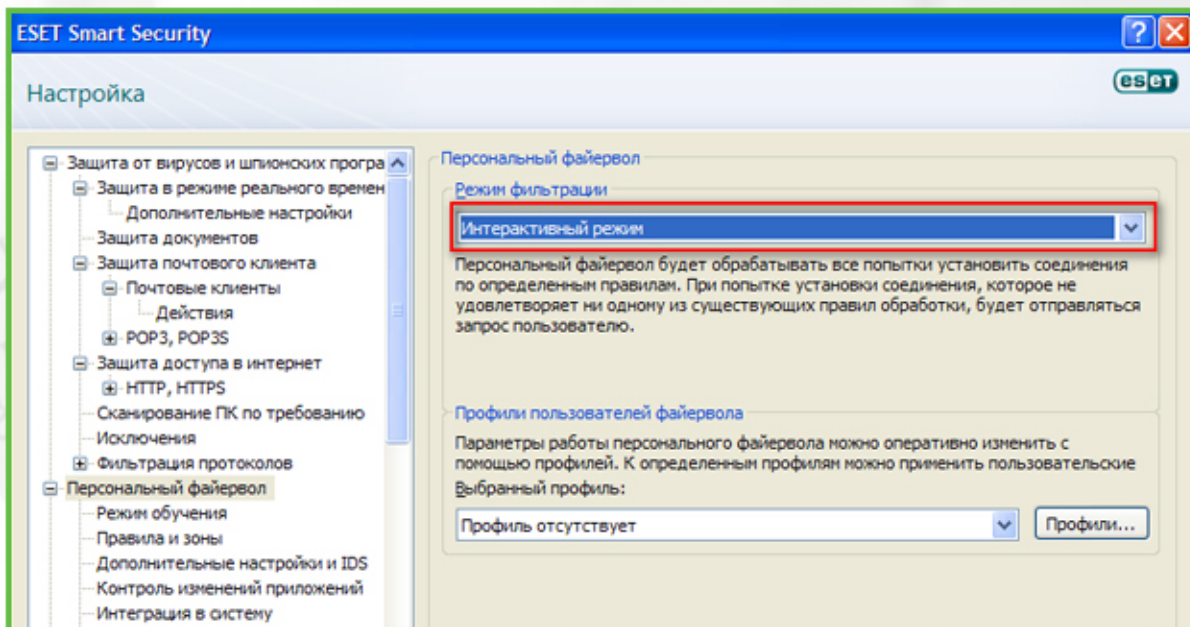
ESET Smart Security

?

Настройка

eset

Защита от вирусов и шпионских програ
Защита в режиме реального времен
Дополнительные настройки
Защита документов
Защита почтового клиента
Почтовые клиенты
Действия
POP3, POP3S
Защита доступа в интернет
HTTP, HTTPS
Сканирование ПК по требованию
Исключения
Фильтрация протоколов
Персональный файервол
Режим обучения
Правила и зоны
Дополнительные настройки и IDS
Контроль изменений приложений
Интеграция в систему

Персональный файервол

Режим фильтрации

Интерактивный режим

Персональный файервол будет обрабатывать все попытки установить соединения по определенным правилам. При попытке установки соединения, которое не удовлетворяет ни одному из существующих правил обработки, будет отправляться запрос пользователю.

Профили пользователей файервола

Параметры работы персонального файервола можно оперативно изменить с помощью профилей. К определенным профилям можно применить пользовательские

Выбранный профиль:

Профиль отсутствует

Профили...